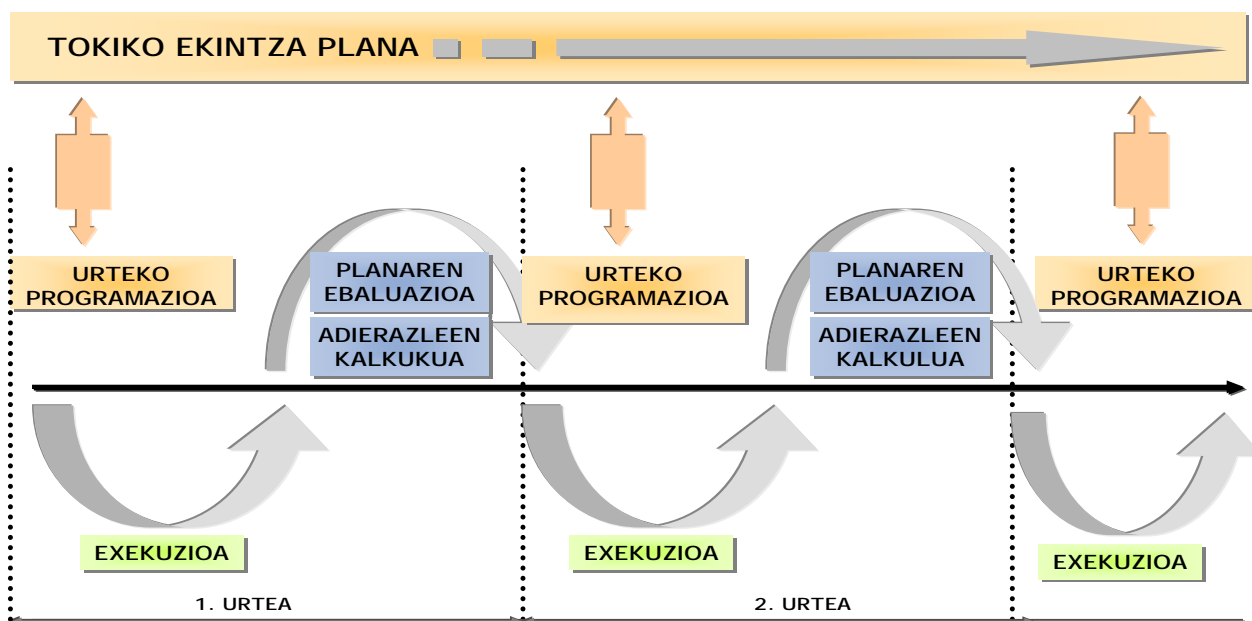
TOKIKO EKINTZA PLANA

URTEKO PROGRAMAZIOA

PLANAREN EBALUAZIOA

ADIERAZLEEN KALKUKUA

URTEKO PROGRAMAZIOA

PLANAREN EBALUAZIOA

ADIERAZLEEN KALKULUA

URTEKO PROGRAMAZIOA

EXEKUZIOA

EXEKUZIOA

EXEKUZIOA

1. URTEA

2. URTEA